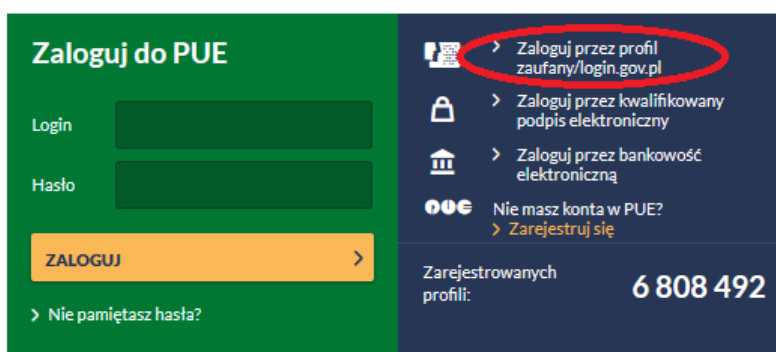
Zaloguj do PUE

Login

Hasło

ZALOGUJ

Nie pamiętasz hasła?

Zaloguj przez profil zaufany/login.gov.pl

Zaloguj przez kwalifikowany podpis elektroniczny

Zaloguj przez bankowość elektroniczną

PUE

Nie masz konta w PUE?
Zarejestruj się

Zarejestrowanych profili:
6 808 492